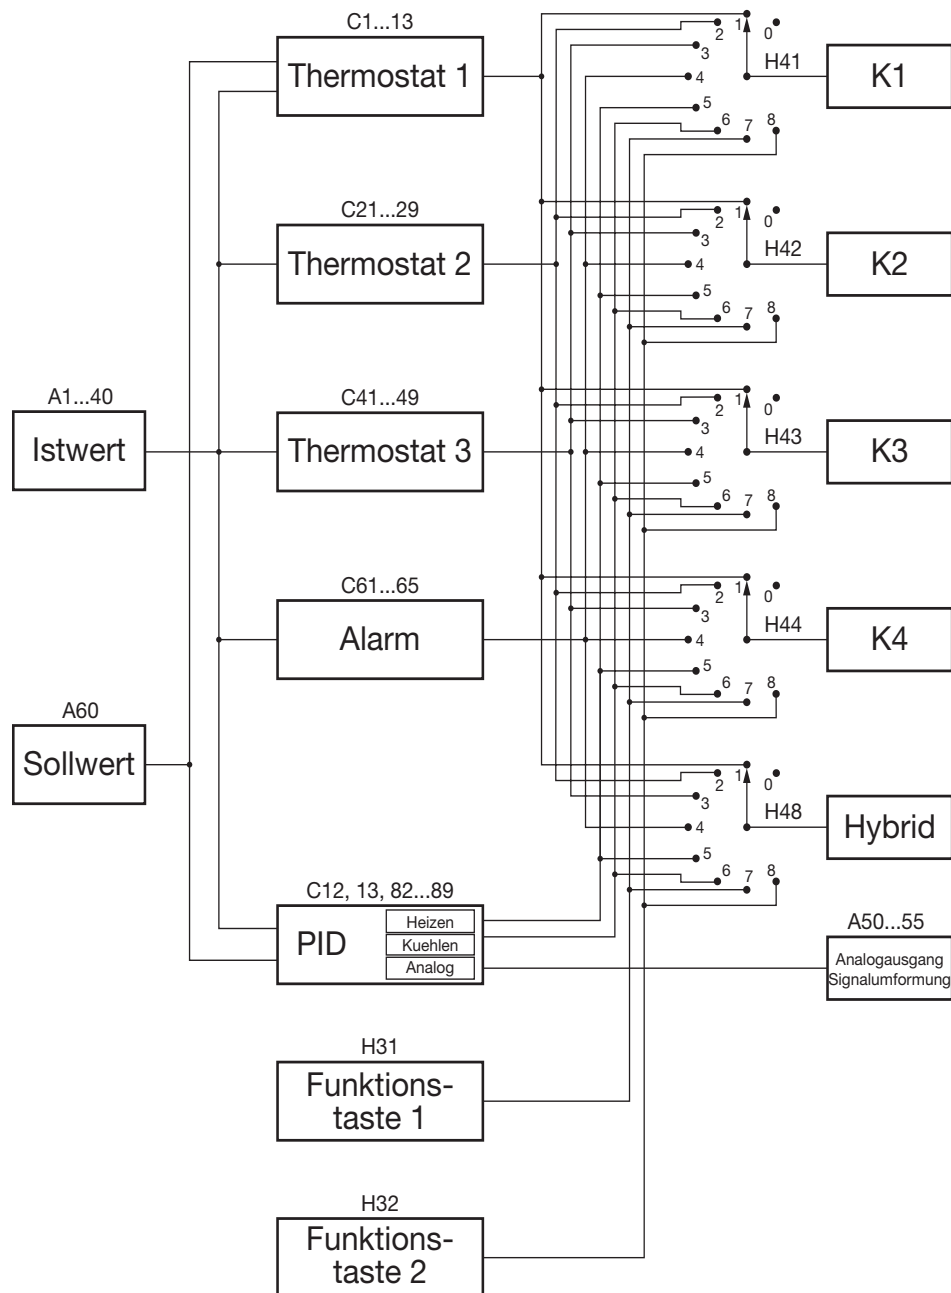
A1...40
Istwert

A60
Sollwert

C1...13
Thermostat 1

C21...29
Thermostat 2

C41...49
Thermostat 3

C61...65
Alarm

C12, 13, 82...89
PID
Heizen
Kuehlen
Analog

H31
Funktions-
taste 1

H32
Funktions-
taste 2

1 0 2 3 4 5 6 7 8
H41
K1

1 0 2 3 4 5 6 7 8
H42
K2

1 0 2 3 4 5 6 7 8
H43
K3

1 0 2 3 4 5 6 7 8
H44
K4

1 0 2 3 4 5 6 7 8
H48
Hybrid

A50...55
Analogausgang
Signalumformung